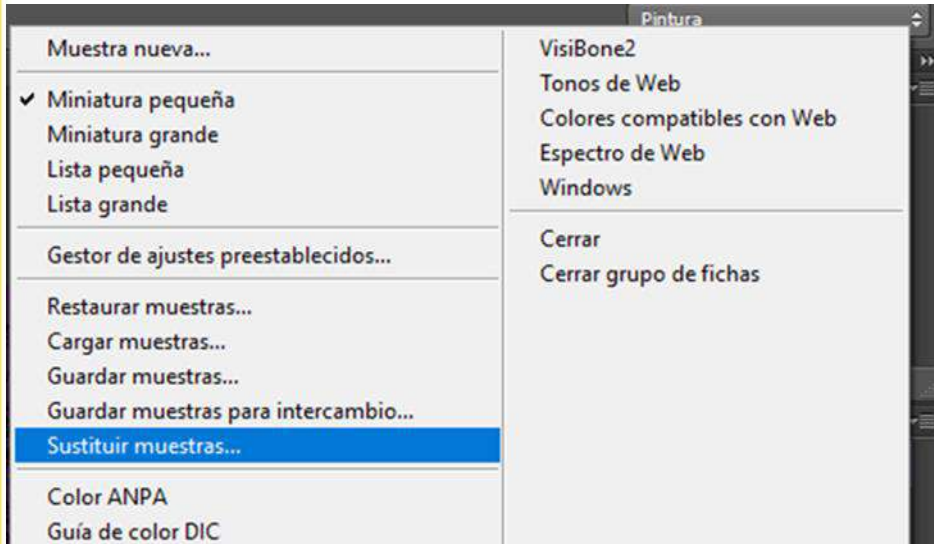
Pintura

Muestra nueva...

✔ Miniatura pequeña
Miniatura grande
Lista pequeña
Lista grande

Gestor de ajustes preestablecidos...

Restaurar muestras...
Cargar muestras...
Guardar muestras...
Guardar muestras para intercambio...
Sustituir muestras...

Color ANPA
Guía de color DIC

VisiBone2
Tonos de Web
Colores compatibles con Web
Espectro de Web
Windows

Cerrar
Cerrar grupo de fichas